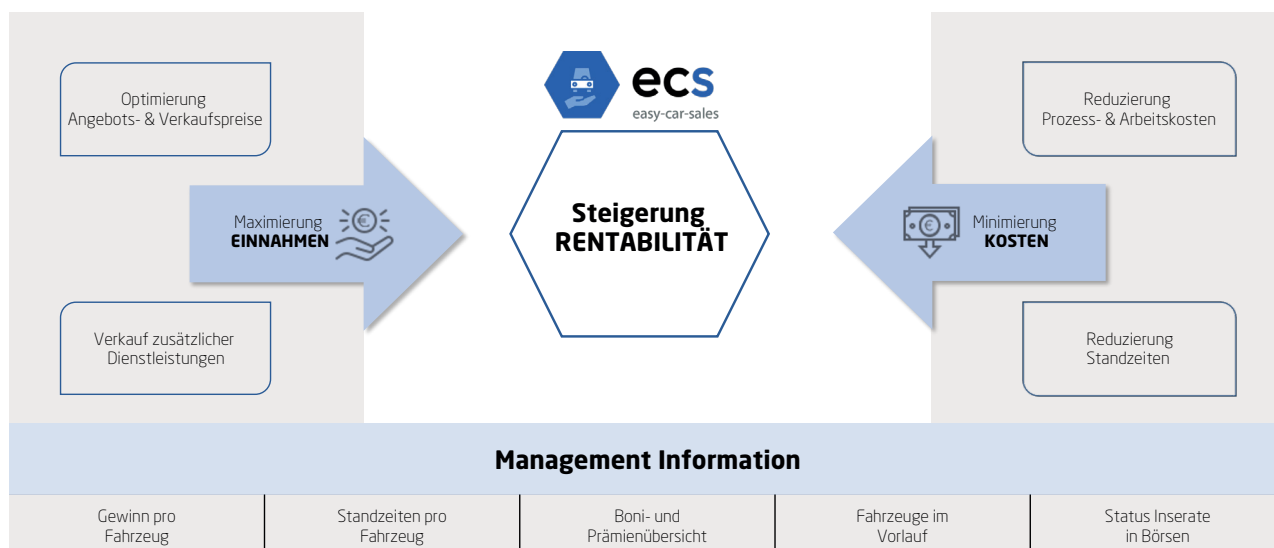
ecs
easy-car-sales

Optimierung Angebots- & Verkaufspreise

Maximierung EINNAHMEN

Verkauf zusätzlicher Dienstleistungen

Steigerung RENTABILITÄT

Reduzierung Prozess- & Arbeitskosten

Minimierung KOSTEN

Reduzierung Standzeiten

Management Information

| Gewinn pro Fahrzeug | Standzeiten pro Fahrzeug | Boni- und Prämienübersicht | Fahrzeuge im Vorlauf | Status Inserate in Börsen |
|---|---|---|---|---|